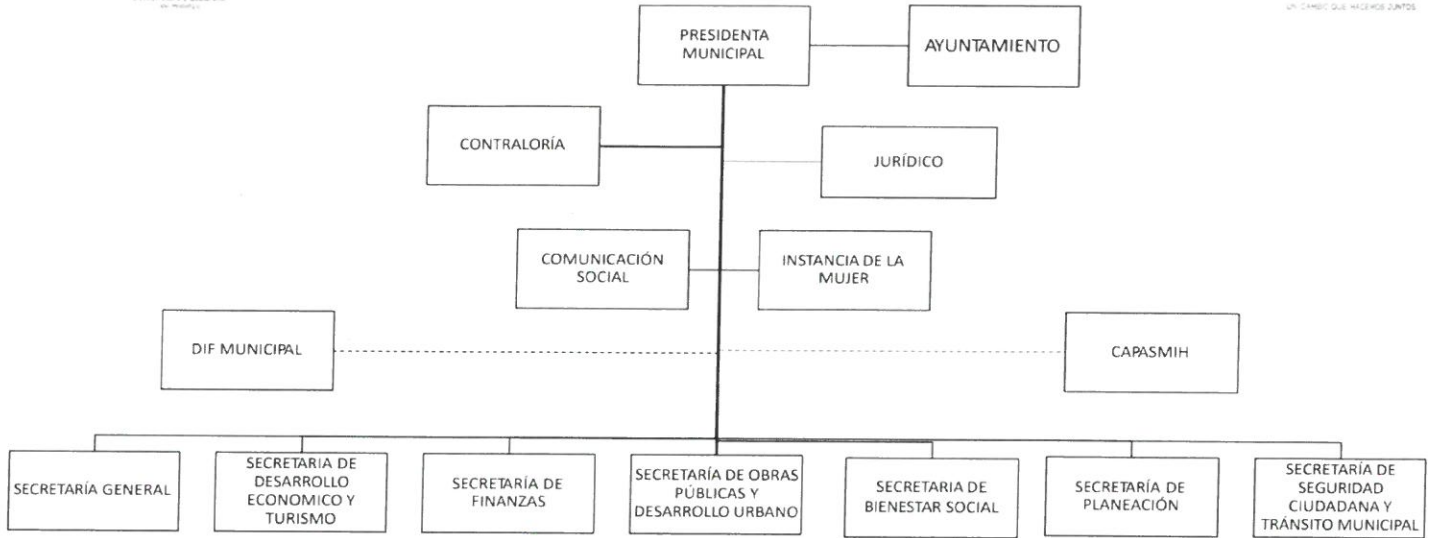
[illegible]

UN CAMBIO QUE HACEMOS JUNTOS

PRESIDENTA MUNICIPAL

AYUNTAMIENTO

CONTRALORÍA

JURÍDICO

COMUNICACIÓN SOCIAL

INSTANCIA DE LA MUJER

DIF MUNICIPAL

CAPASMIH

SECRETARÍA GENERAL

SECRETARIA DE DESARROLLO ECONOMICO Y TURISMO

SECRETARÍA DE FINANZAS

SECRETARÍA DE OBRAS PÚBLICAS Y DESARROLLO URBANO

SECRETARIA DE BIENESTAR SOCIAL

SECRETARÍA DE PLANEACIÓN

SECRETARÍA DE SEGURIDAD CIUDADANA Y TRÁNSITO MUNICIPAL